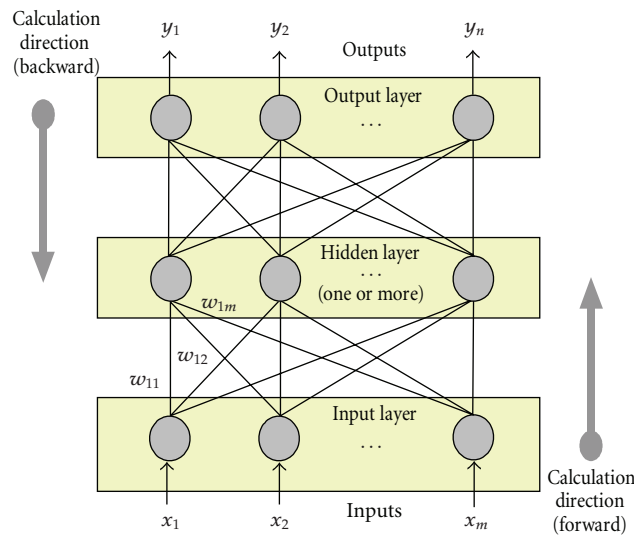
Calculation direction (backward)

$y_1$ $y_2$ Outputs $y_n$

Output layer
...

Hidden layer
...
(one or more)

$w_{1m}$

$w_{12}$

$w_{11}$

Input layer
...

Calculation direction (forward)

$x_1$ $x_2$ Inputs $x_m$